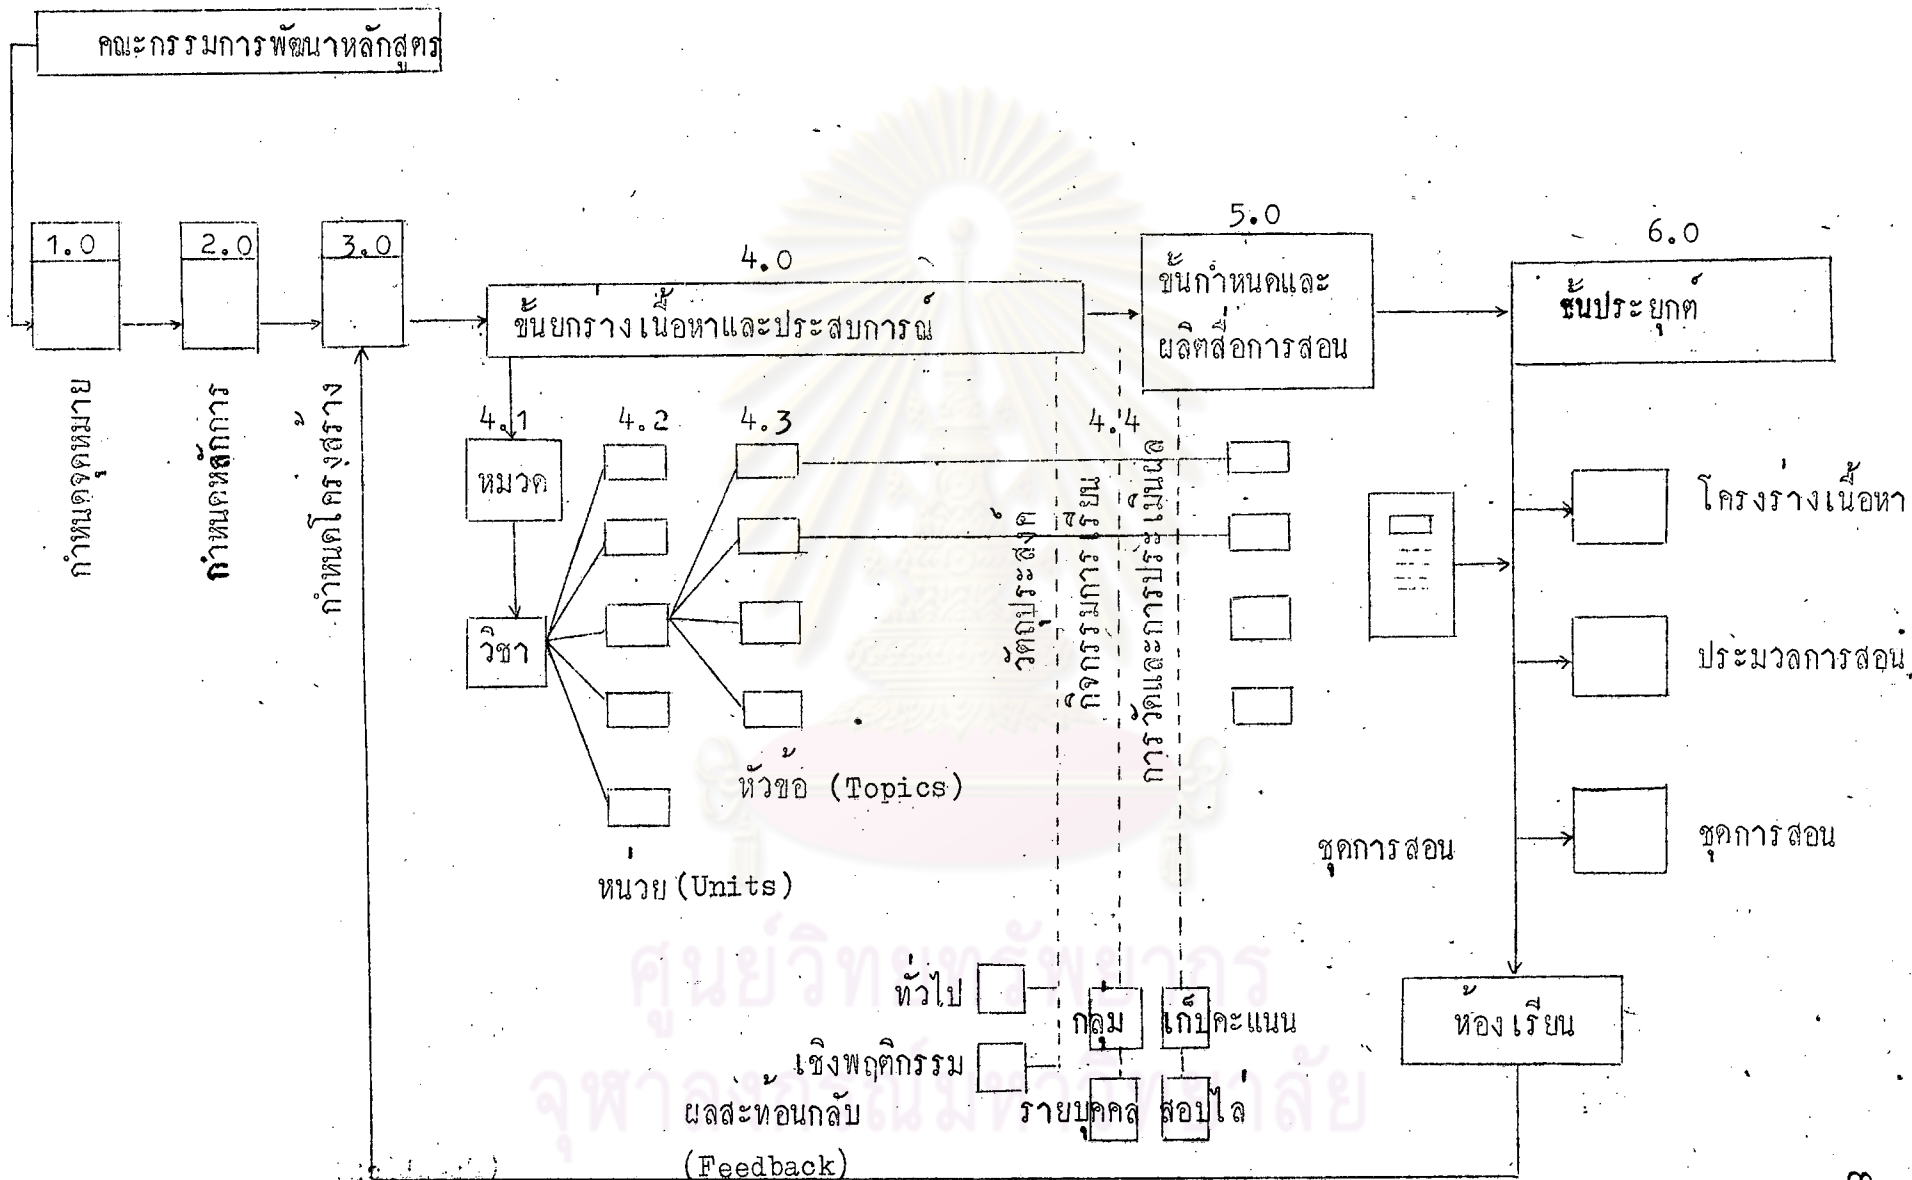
คณะกรรมการพัฒนาหลักสูตร

1.0

2.0

3.0

กำหนดจุดหมาย

กำหนดหลักการ

กำหนดโครงสร้าง

4.0

ขั้นยกร่างเนื้อหาและประสบการณ์

4.1

4.2

4.3

4.4

หมวด

วิชา

หัวข้อ (Topics)

หน่วย (Units)

วัตถุประสงค์

กิจกรรมการเรียน

การวัดและการประเมินผล

5.0

ขั้นกำหนดและผลิตสื่อการสอน

6.0

ขั้นประยุกต์

โครงร่างเนื้อหา

ประมวลการสอน

ชุดการสอน

ชุดการสอน

ห้องเรียน

ทั่วไป

เชิงพฤติกรรม

กลุ่ม

รายบุคคล

เก็บคะแนน

สอบไล่

ผลสะท้อนกลับ (Feedback)

ศูนย์วิทยทรัพยากร
จุฬาลงกรณ์มหาวิทยาลัย

๓